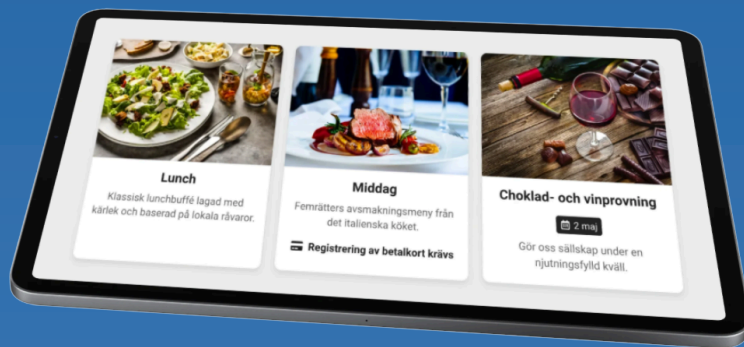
Lunch

Klassisk lunchbuffé lagad med kärlek och baserad på lokala råvaror.

Middag

Femrätters avsmakningsmeny från det italienska köket.

Registrering av betalkort krävs

Choklad- och vinprovning

2 maj

Gör oss sällskap under en njutningsfylld kväll.